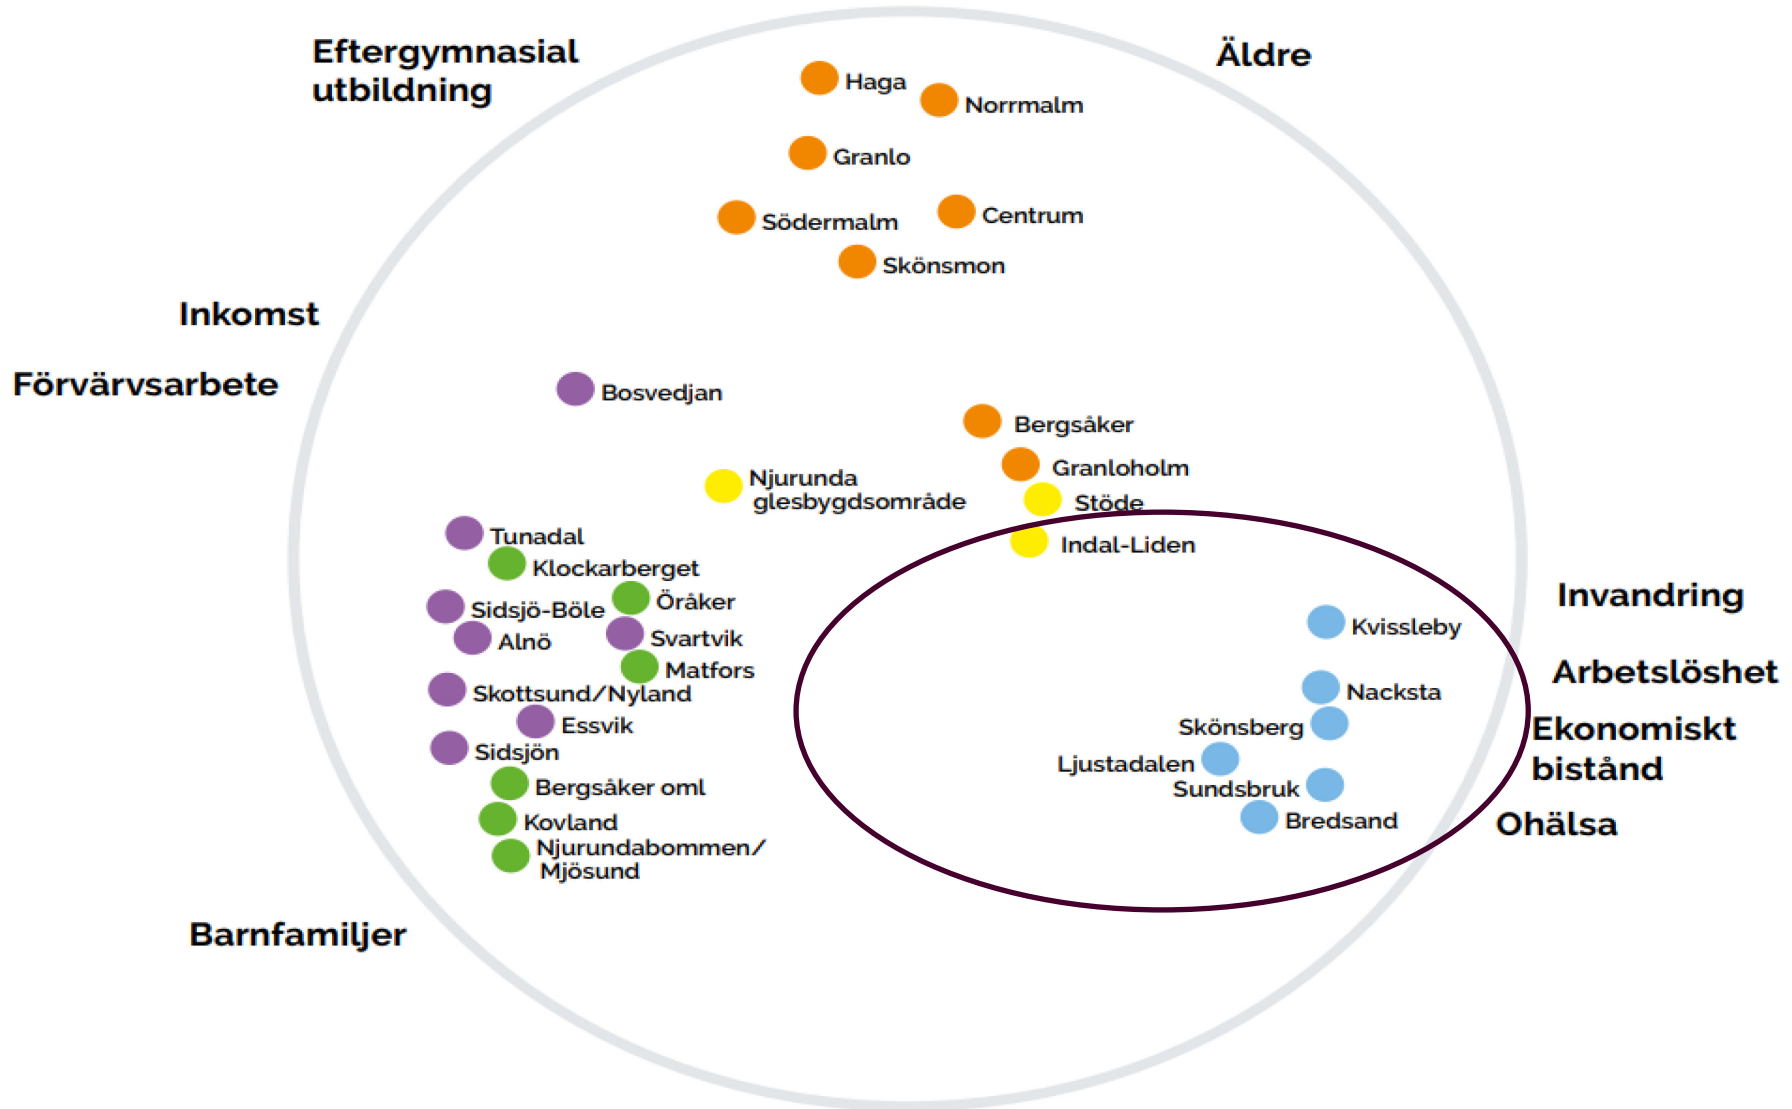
Eftergymnasial utbildning

Äldre

Haga
Norrmalm
Granlo
Södermalm
Centrum
Skönsmon

Inkomst

Förvärvsarbete

Bosvedjan
Bergsåker
Njurunda glesbygdsområde
Granloholm
Stöde
Indal-Liden

Tunadal
Klockarberget
Sidsjö-Böle
Öråker
Alnö
Svartvik
Matfors
Skottsund/Nyland
Essvik
Sidsjön
Bergsåker oml
Kovland
Njurundabommen/ Mjösund

Invandring

Kvissleby

Arbetslöshet

Nacksta
Skönsberg

Ekonomiskt bistånd

Ljustadalen
Sundsbruk
Bredsand

Ohälsa

Barnfamiljer